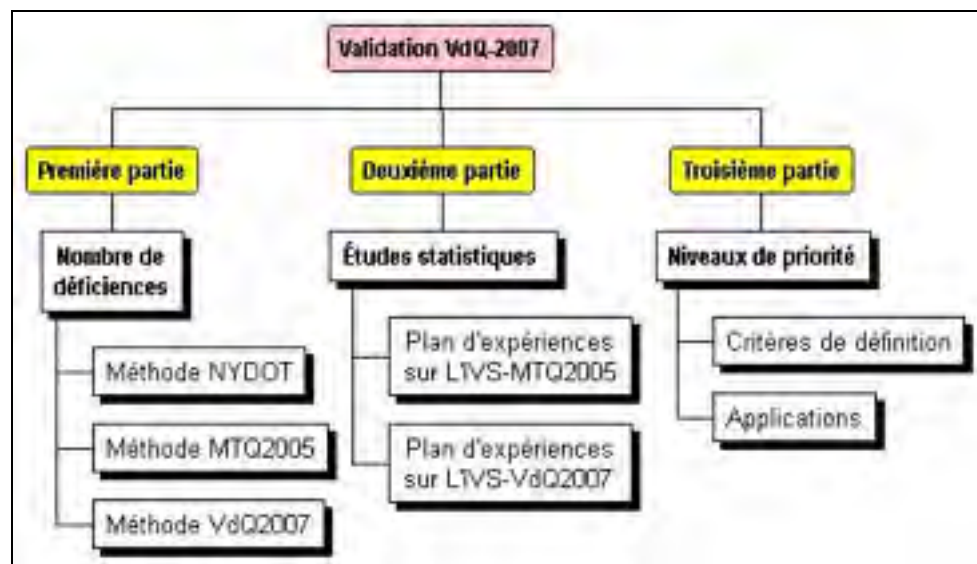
Validation VdQ-2007

Première partie

Nombre de déficiences

Méthode NYDOT

Méthode MTQ2005

Méthode VdQ2007

Deuxième partie

Études statistiques

Plan d'expériences sur L'IVS-MTQ2005

Plan d'expériences sur L'IVS-VdQ2007

Troisième partie

Niveaux de priorité

Critères de définition

Applications